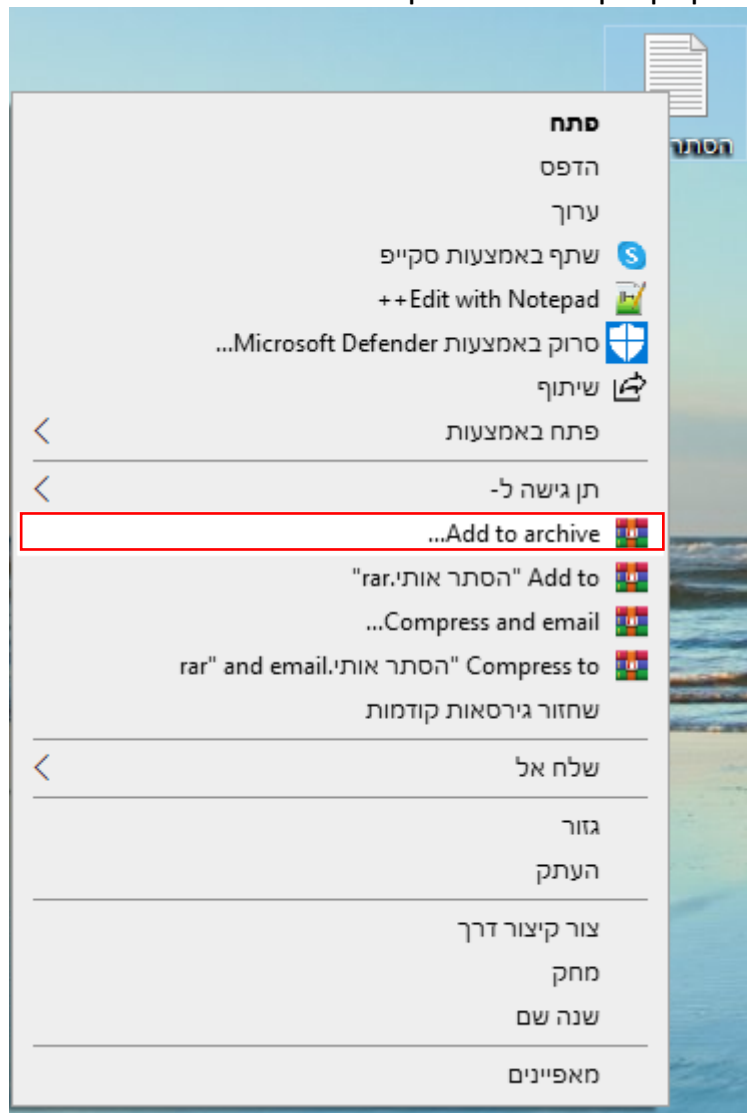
הסתר

פתח
הדפס
ערוך
שתף באמצעות סקייפ
Edit with Notepad++
סרוק באמצעות Microsoft Defender...
שיתוף
פתח באמצעות
תן גישה ל-
Add to archive...
Add to "הסתר אותי.rar"
Compress and email...
Compress to "הסתר אותי.rar" and email
שחזור גירסאות קודמות
שלח אל
גזור
העתק
צור קיצור דרך
מחק
שנה שם
מאפיינים